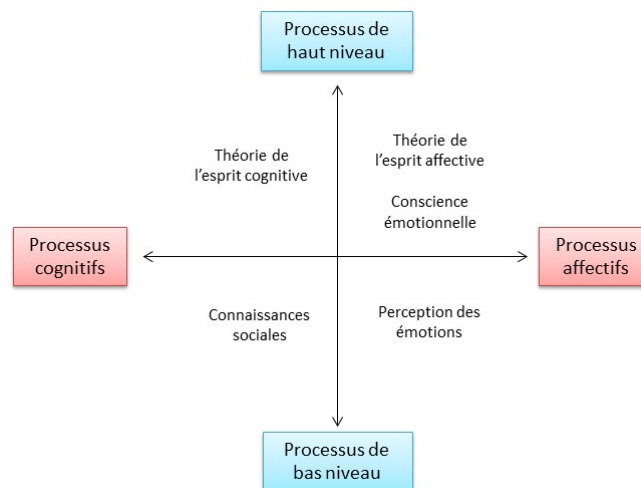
Processus de haut niveau

Théorie de l’esprit cognitive

Théorie de l’esprit affective

Conscience émotionnelle

Processus cognitifs

Processus affectifs

Connaissances sociales

Perception des émotions

Processus de bas niveau